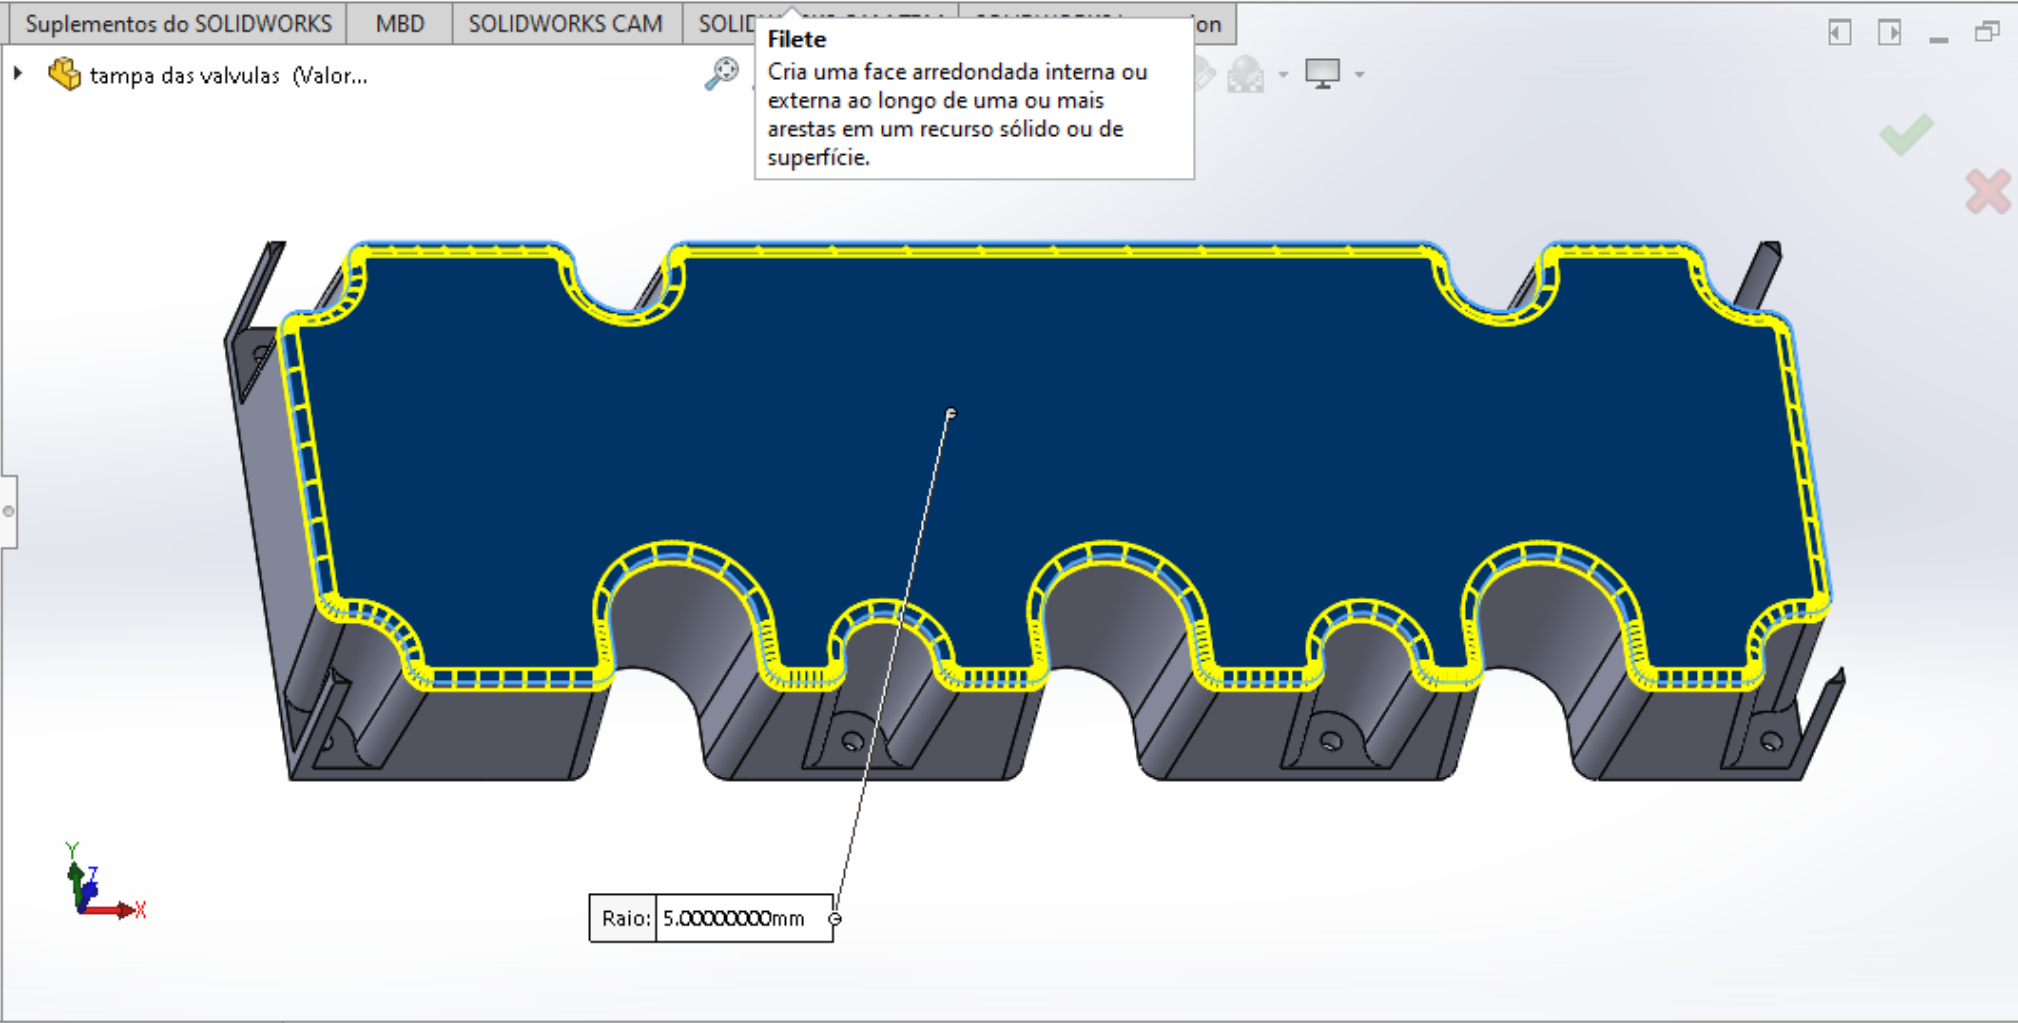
Suplementos do SOLIDWORKS | MBD | SOLIDWORKS CAM | SOLID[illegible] | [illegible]on

tampa das valvulas (Valor...

Filete
Cria uma face arredondada interna ou externa ao longo de uma ou mais arestas em um recurso sólido ou de superfície.

Raio: 5.00000000mm

Y
Z
X